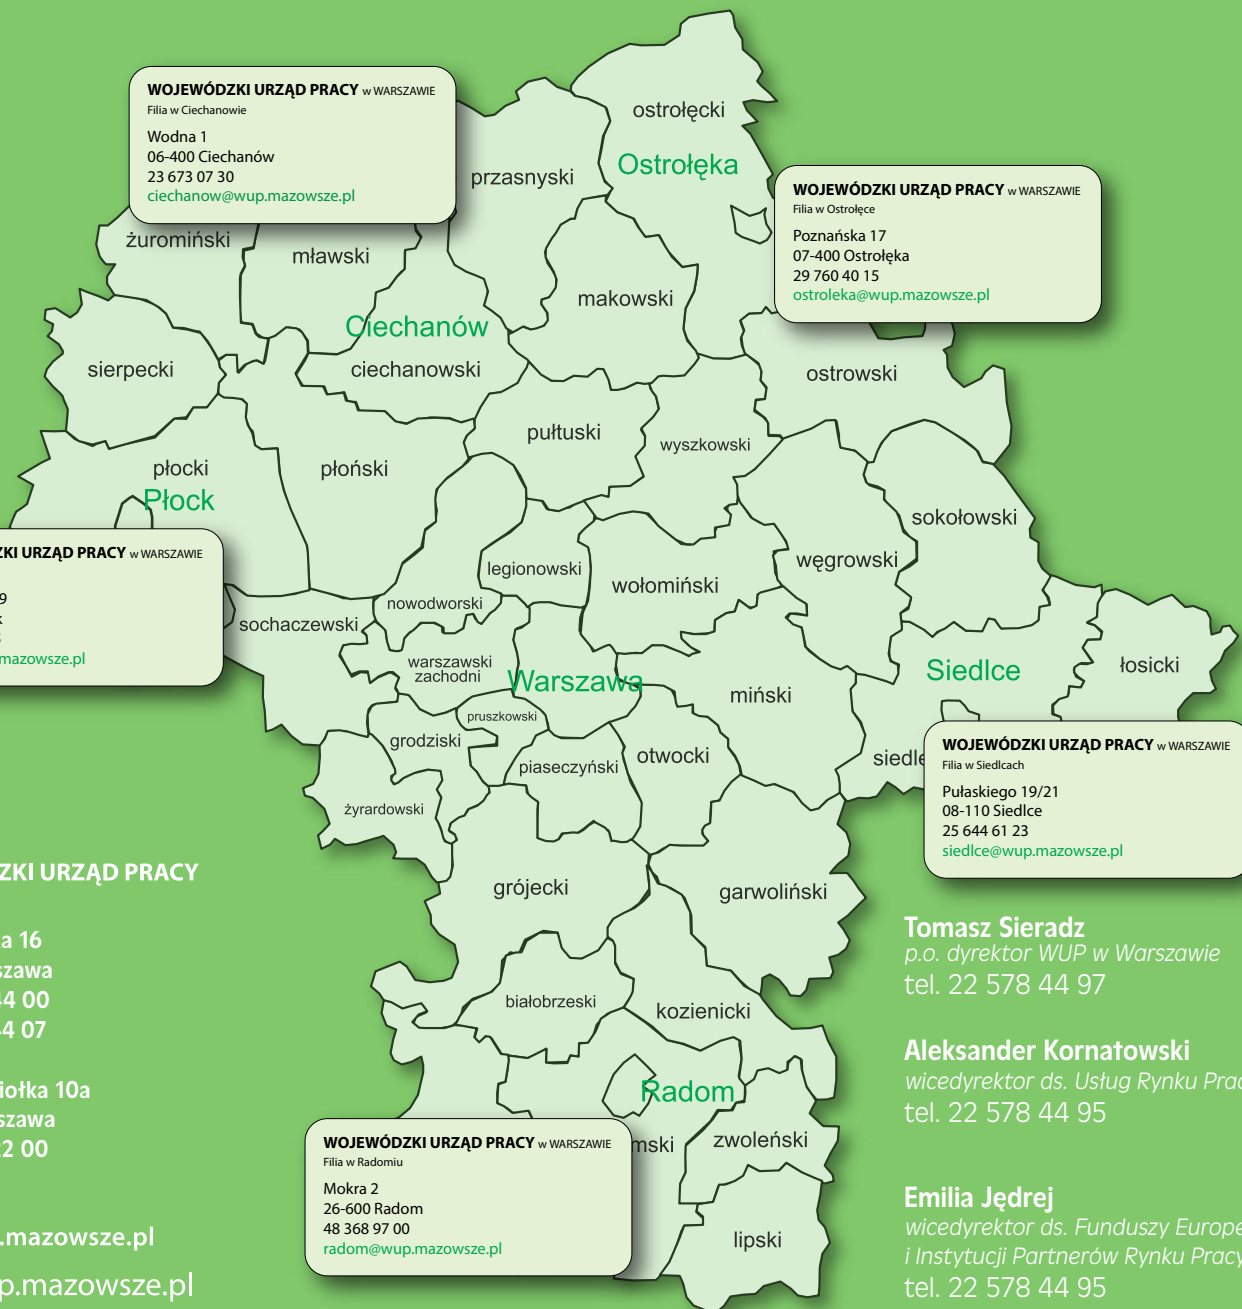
WOJEWÓDZKI URZĄD PRACY w WARSZAWIE
Filia w Ciechanowie
Wodna 1
06-400 Ciechanów
23 673 07 30
ciechanow@wup.mazowsze.pl

ostrołęcki
Ostrołęka
przasnyski

WOJEWÓDZKI URZĄD PRACY w WARSZAWIE
Filia w Ostrołęce
Poznańska 17
07-400 Ostrołęka
29 760 40 15
ostroleka@wup.mazowsze.pl

żuromiński
mławski
makowski
Ciechanów
sierpecki
ciechanowski
ostrowski
pułtuski
wyszkowski
płocki
płoński
Płock

ZKI URZĄD PRACY w WARSZAWIE
9
k
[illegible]
mazowsze.pl

sokołowski
legionowski
węgrowski
wołomiński
nowodworski
sochaczewski
Siedlce
łosicki
warszawski zachodni
Warszawa
miński
pruszkowski
grodziski
otwocki
piaseczyński
siedl

WOJEWÓDZKI URZĄD PRACY w WARSZAWIE
Filia w Siedlcach
Pułaskiego 19/21
08-110 Siedlce
25 644 61 23
siedlce@wup.mazowsze.pl

żyrardowski
ZKI URZĄD PRACY
grójecki
garwoliński
a 16
szawa
4 00
4 07
Tomasz Sieradz
p.o. dyrektor WUP w Warszawie
tel. 22 578 44 97
białobrzeski
kozienicki
iołka 10a
szawa
2 00
Aleksander Kornatowski
wicedyrektor ds. Usług Rynku Prac
tel. 22 578 44 95
Radom

WOJEWÓDZKI URZĄD PRACY w WARSZAWIE
Filia w Radomiu
Mokra 2
26-600 Radom
48 368 97 00
radom@wup.mazowsze.pl

msk
zwoleński
lipski
.mazowsze.pl
p.mazowsze.pl
Emilia Jędrej
wicedyrektor ds. Funduszy Europe
i Instytucji Partnerów Rynku Pracy
tel. 22 578 44 95